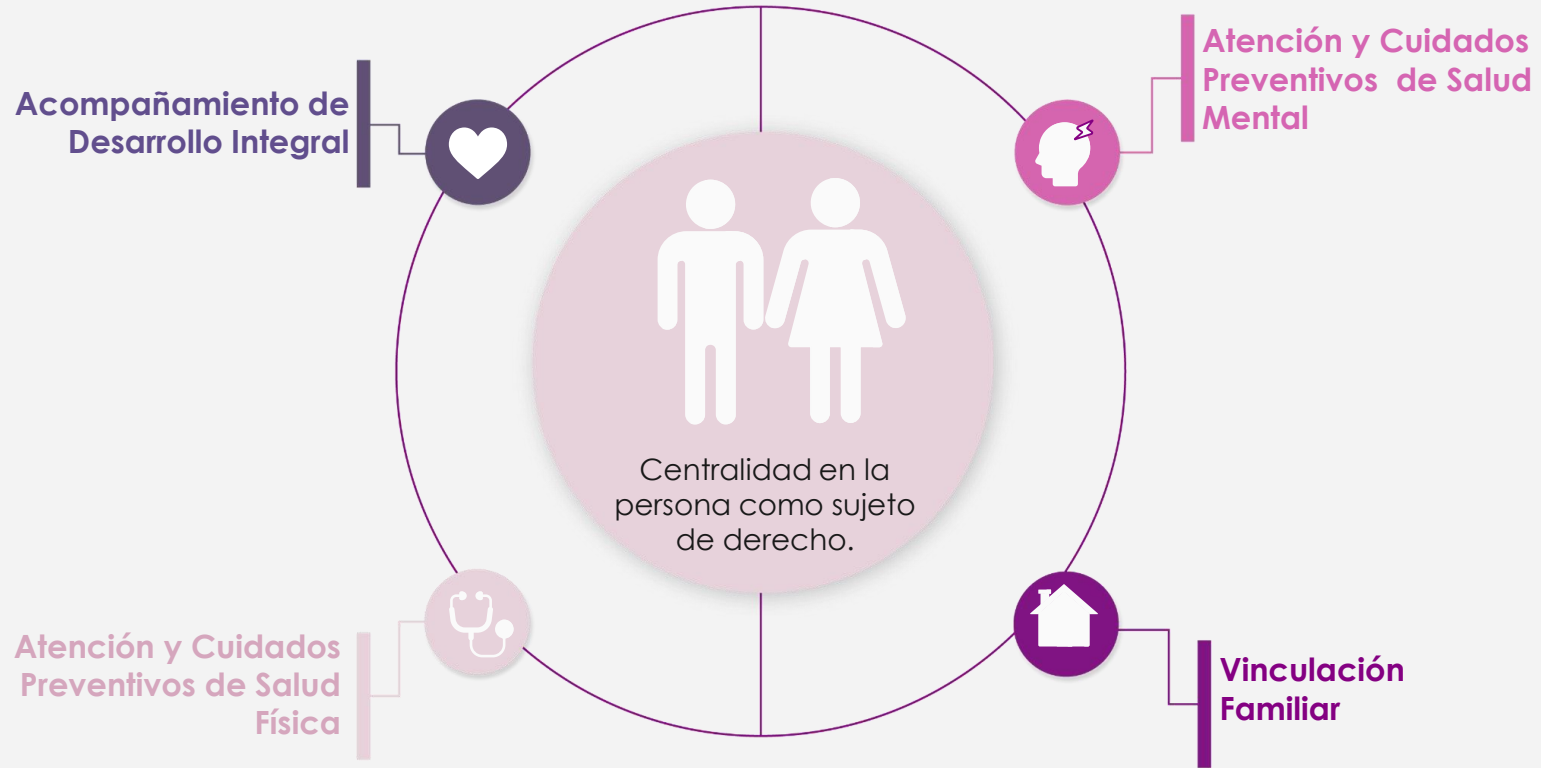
Acompañamiento de Desarrollo Integral

Atención y Cuidados Preventivos de Salud Mental

Centralidad en la persona como sujeto de derecho.

Atención y Cuidados Preventivos de Salud Física

Vinculación Familiar